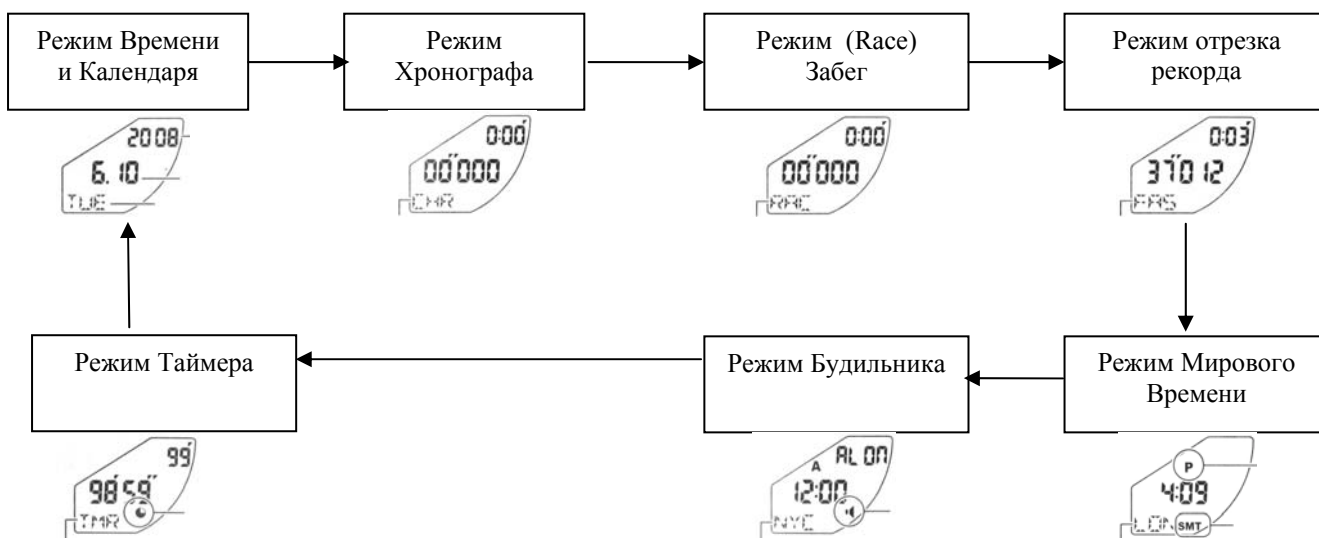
Режим Времени и Календаря

2008
6. 10
TUE

Режим Хронографа

0:00
00'000
CHR

Режим (Race) Забег

0:00
00'000
RAC

Режим отрезка рекорда

0:03
37'0 12
FAS

Режим Мирового Времени

P
4:09
LON SMT

Режим Будильника

A AL 0N
12:00
NYC

Режим Таймера

99
98'59"
TMR